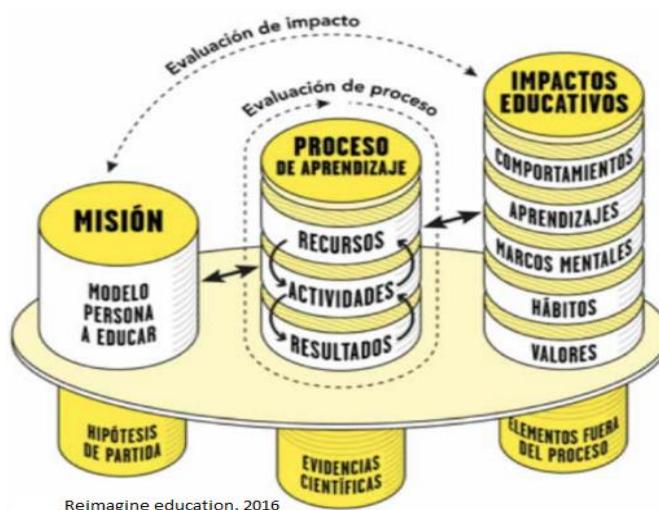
Evaluación de impacto

Evaluación de proceso

IMPACTOS EDUCATIVOS

COMPORTAMIENTOS

APRENDIZAJES

MARCOS MENTALES

HÁBITOS

VALORES

PROCESO DE APRENDIZAJE

RECURSOS

ACTIVIDADES

RESULTADOS

MISIÓN

MODELO PERSONA A EDUCAR

HIPÓTESIS DE PARTIDA

EVIDENCIAS CIENTÍFICAS

ELEMENTOS FUERA DEL PROCESO

Reimagine education, 2016